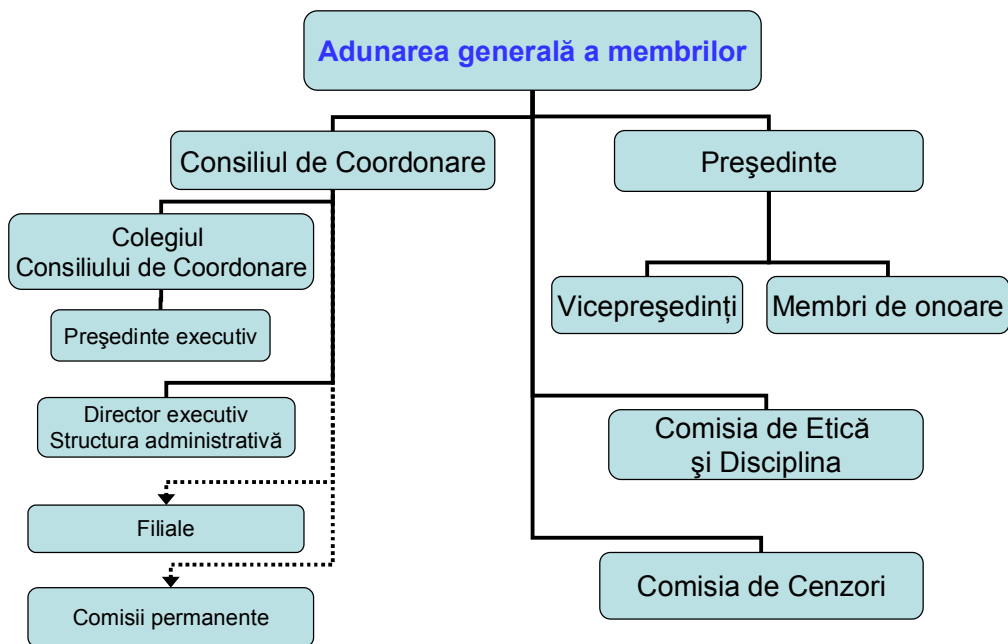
Adunarea generală a membrilor

Consiliul de Coordonare

Preşedinte

Colegiul Consiliului de Coordonare

Preşedinte executiv

Vicepreşedinţi

Membri de onoare

Director executiv
Structura administrativă

Comisia de Etică şi Disciplina

Filiale

Comisia de Cenzori

Comisii permanente